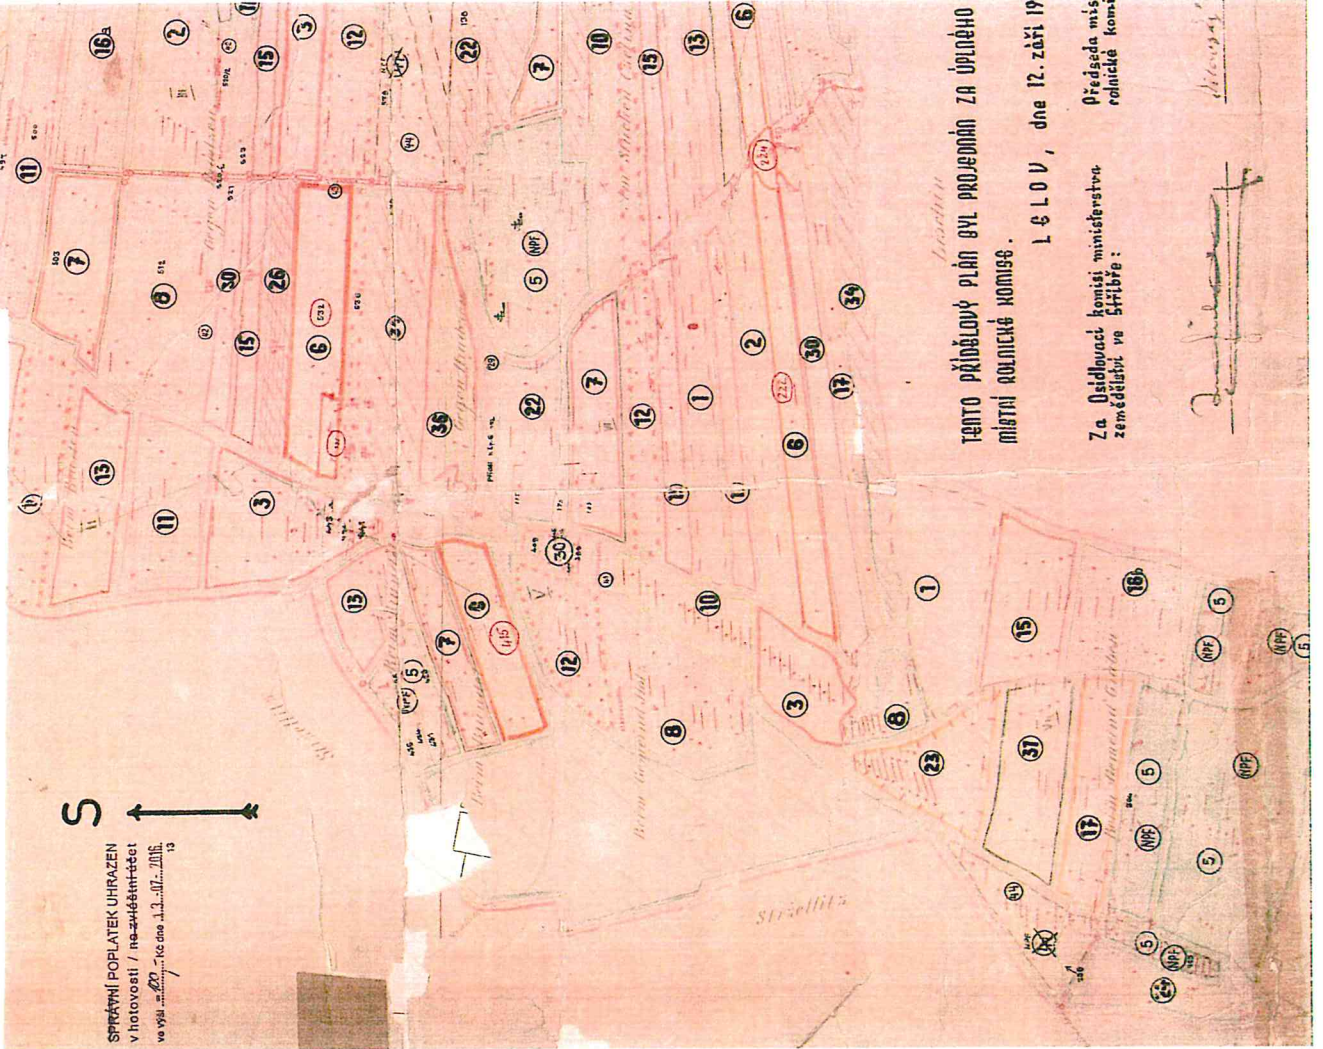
TENTO PŘÍDĚLOVÝ PLÁN BYL PROJEDNÁN ZA ÚPLNÉHO MÍSTNÍ ROLNICKÉ KOMISE.

LELOV, dne 12. září 19

Za Osidlovací komisi ministerstva zemědělství ve Stříbře:

Předseda mís rolnické komi

S

SPRÁVNÍ POPLATEK UHRAZEN v hotovosti / na zvláštní účet ve výši 100,- Kč dne 13. 07. 2016

16 2 3 12 15 11 7 8 30 26 6 15 13 11 3 36 22 7 10 15 13 6 5 NPF 22 7 12 1 2 30 6 17 34 30 12 10 8 3 1 15 16 5 NPF 13 7 6 5 NPF 8 23 31 17 5 NPF 5 NPF 5 NPF

Střellitz

Střellitz